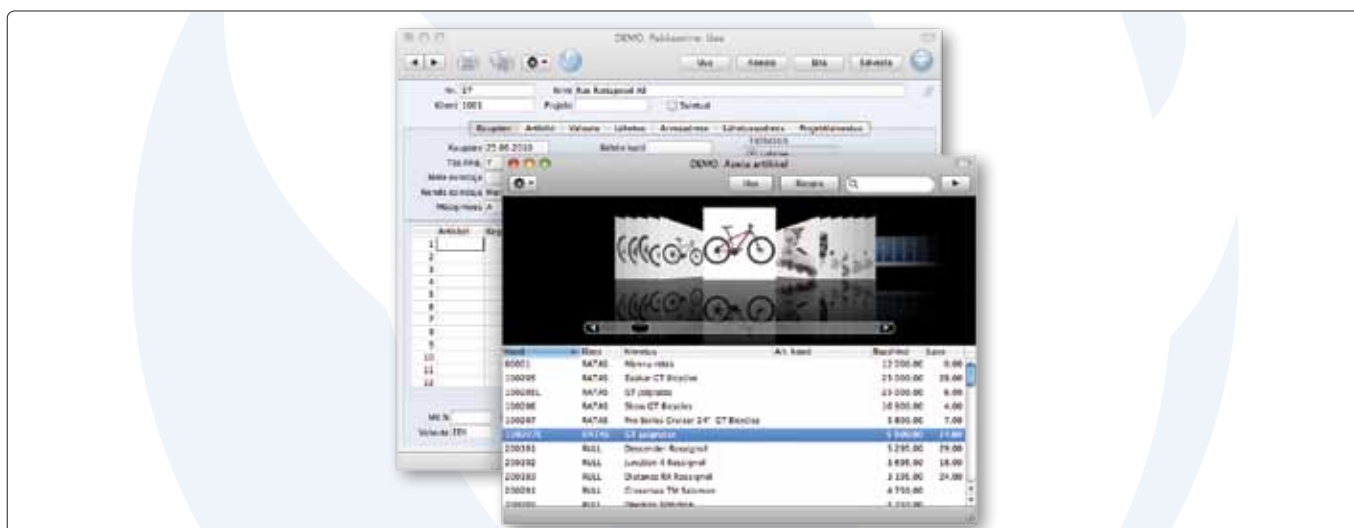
DEMO: Pakkumine: Uus

Uus Koosta Uus Salvesta

Nr. 57 Nimi Kas Rossignol AB
Klient 1001 Projekt Tühistatud

Kuupäev Artiklid Valuuta Lähetus Arvestamine Lõmbsedastus Projektiseadistus

Kuupäev 25.06.2010
Tää nimi
Müüa ostetaja
Kaubandus
Müügimees

Artikkel
1
2
3
4
5
6
7
8
9
10
11
12

MK N
Valuuta EEK

DEMO: Avaa artiklid

Uus Koopia

| Kood | Klass | Nimetus | Art. kood | Baashind | Lao |
|---|---|---|---|---|---|
| 60001 | RATAS | Rimma rõkk | | 13 000.00 | 0.00 |
| 200095 | RATAS | Zaskar GT Bicycles | | 25 000.00 | 38.00 |
| 200096L | RATAS | GT jalgratas | | 23 000.00 | 6.00 |
| 200096 | RATAS | Slow GT Bicycles | | 10 900.00 | 4.00 |
| 200097 | RATAS | Pro Series Cruiser 24" GT Bicycles | | 3 800.00 | 7.00 |
| 200097L | RATAS | GT jalgratas | | 5 000.00 | 17.00 |
| 200101 | RULL | Descender Rossignol | | 5 295.00 | 29.00 |
| 200102 | RULL | Junction 4 Rossignol | | 3 695.00 | 18.00 |
| 200103 | RULL | Distance RX Rossignol | | 3 195.00 | 24.00 |
| 200104 | RULL | Crossmax TM Salomon | | 4 750.00 | |
| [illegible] | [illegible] | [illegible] | | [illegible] | |